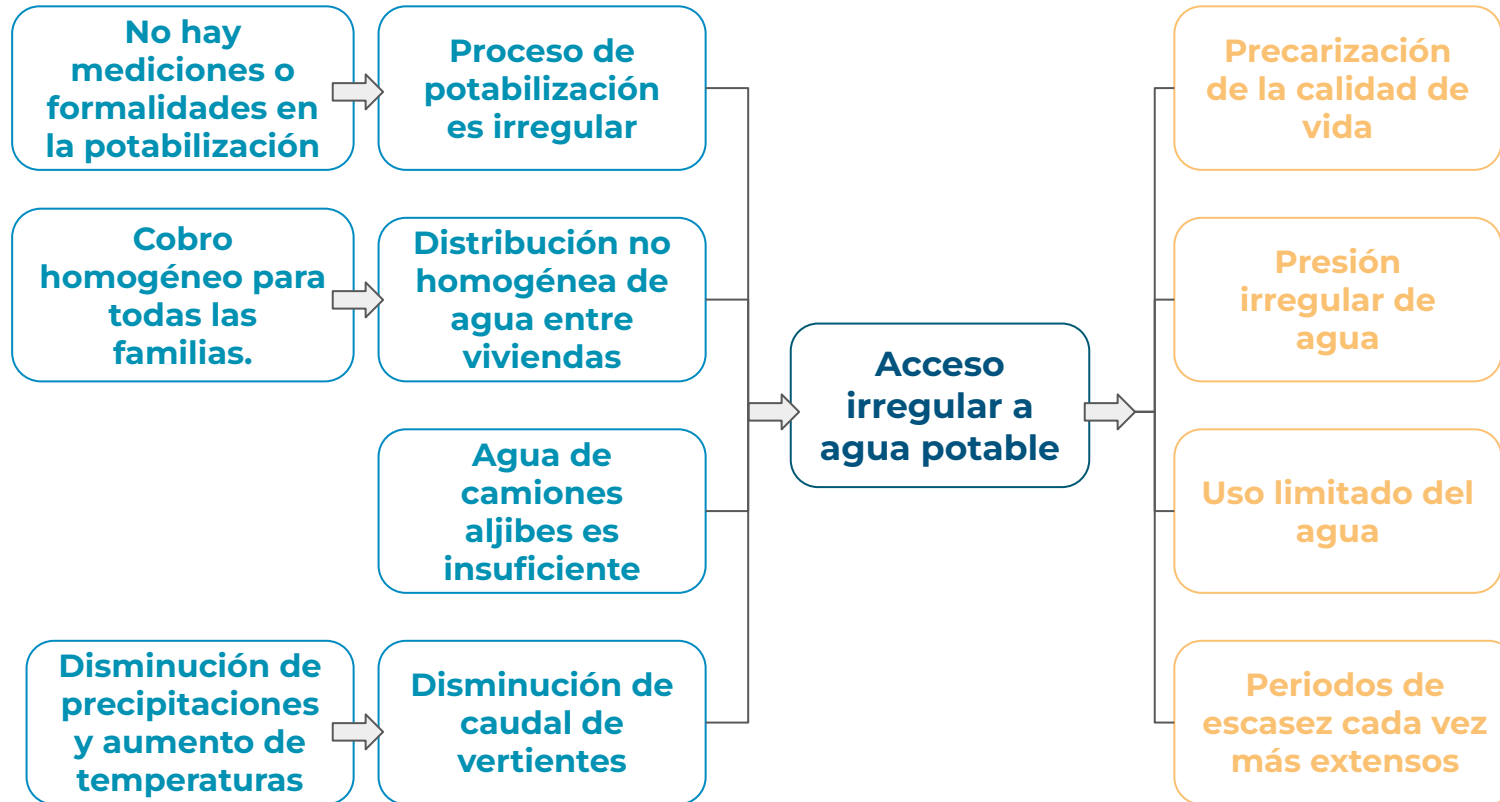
No hay mediciones o formalidades en la potabilización

Proceso de potabilización es irregular

Cobro homogéneo para todas las familias.

Distribución no homogénea de agua entre viviendas

Agua de camiones aljibes es insuficiente

Disminución de precipitaciones y aumento de temperaturas

Disminución de caudal de vertientes

Acceso irregular a agua potable

Precarización de la calidad de vida

Presión irregular de agua

Uso limitado del agua

Periodos de escasez cada vez más extensos